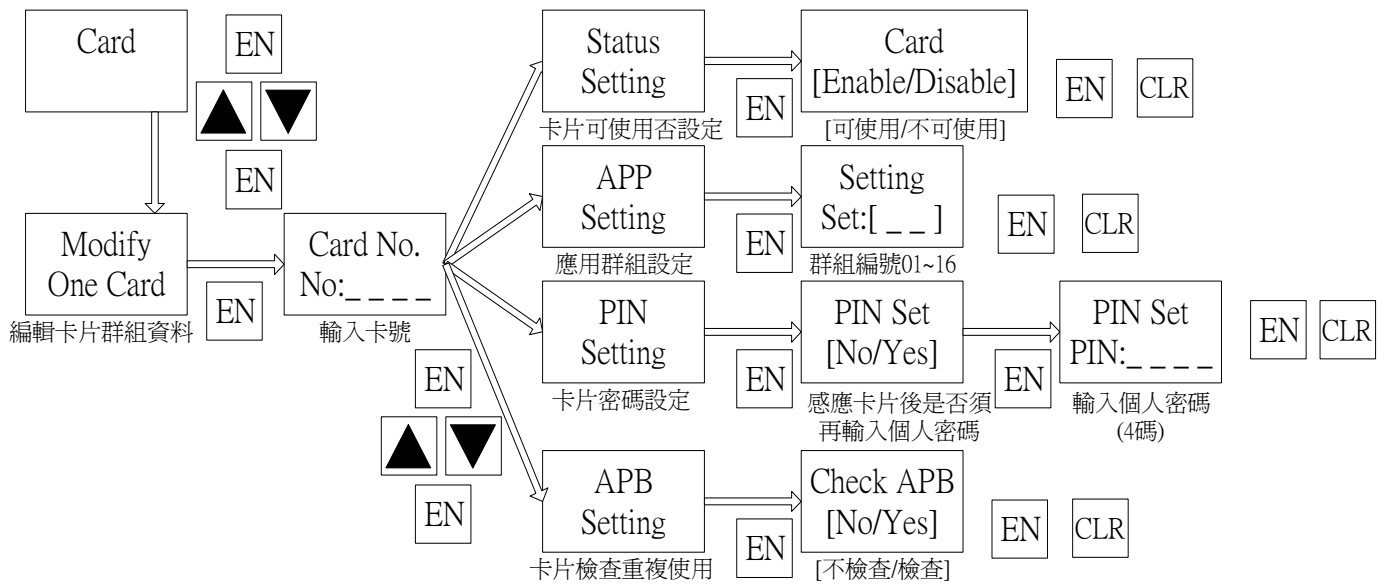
Card

EN

▲ ▼

EN

Modify One Card
編輯卡片群組資料

EN

Card No.
No:_ _ _ _
輸入卡號

EN

▲ ▼

EN

Status Setting
卡片可使用否設定

EN

Card
[Enable/Disable]
[可使用/不可使用]

EN CLR

APP Setting
應用群組設定

EN

Setting
Set:[ _ _ ]
群組編號01~16

EN CLR

PIN Setting
卡片密碼設定

EN

PIN Set
[No/Yes]
感應卡片後是否須再輸入個人密碼

EN

PIN Set
PIN:_ _ _ _
輸入個人密碼
(4碼)

EN CLR

APB Setting
卡片檢查重複使用

EN

Check APB
[No/Yes]
[不檢查/檢查]

EN CLR